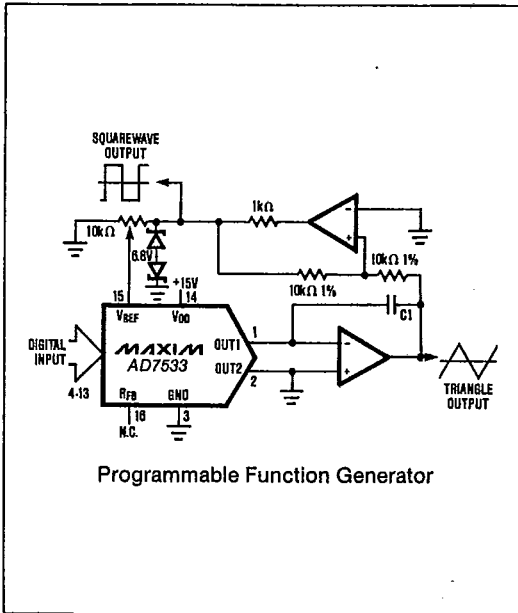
SQUAREWAVE OUTPUT

1kΩ

10kΩ

6.8V

+15V

10kΩ 1%

10kΩ 1%

15

14

$V_{REF}$

$V_{DD}$

C1

DIGITAL INPUT

MAXIM

AD7533

OUT1

OUT2

1

2

4-13

$R_{FB}$

GND

16

3

N.C.

TRIANGLE OUTPUT

Programmable Function Generator